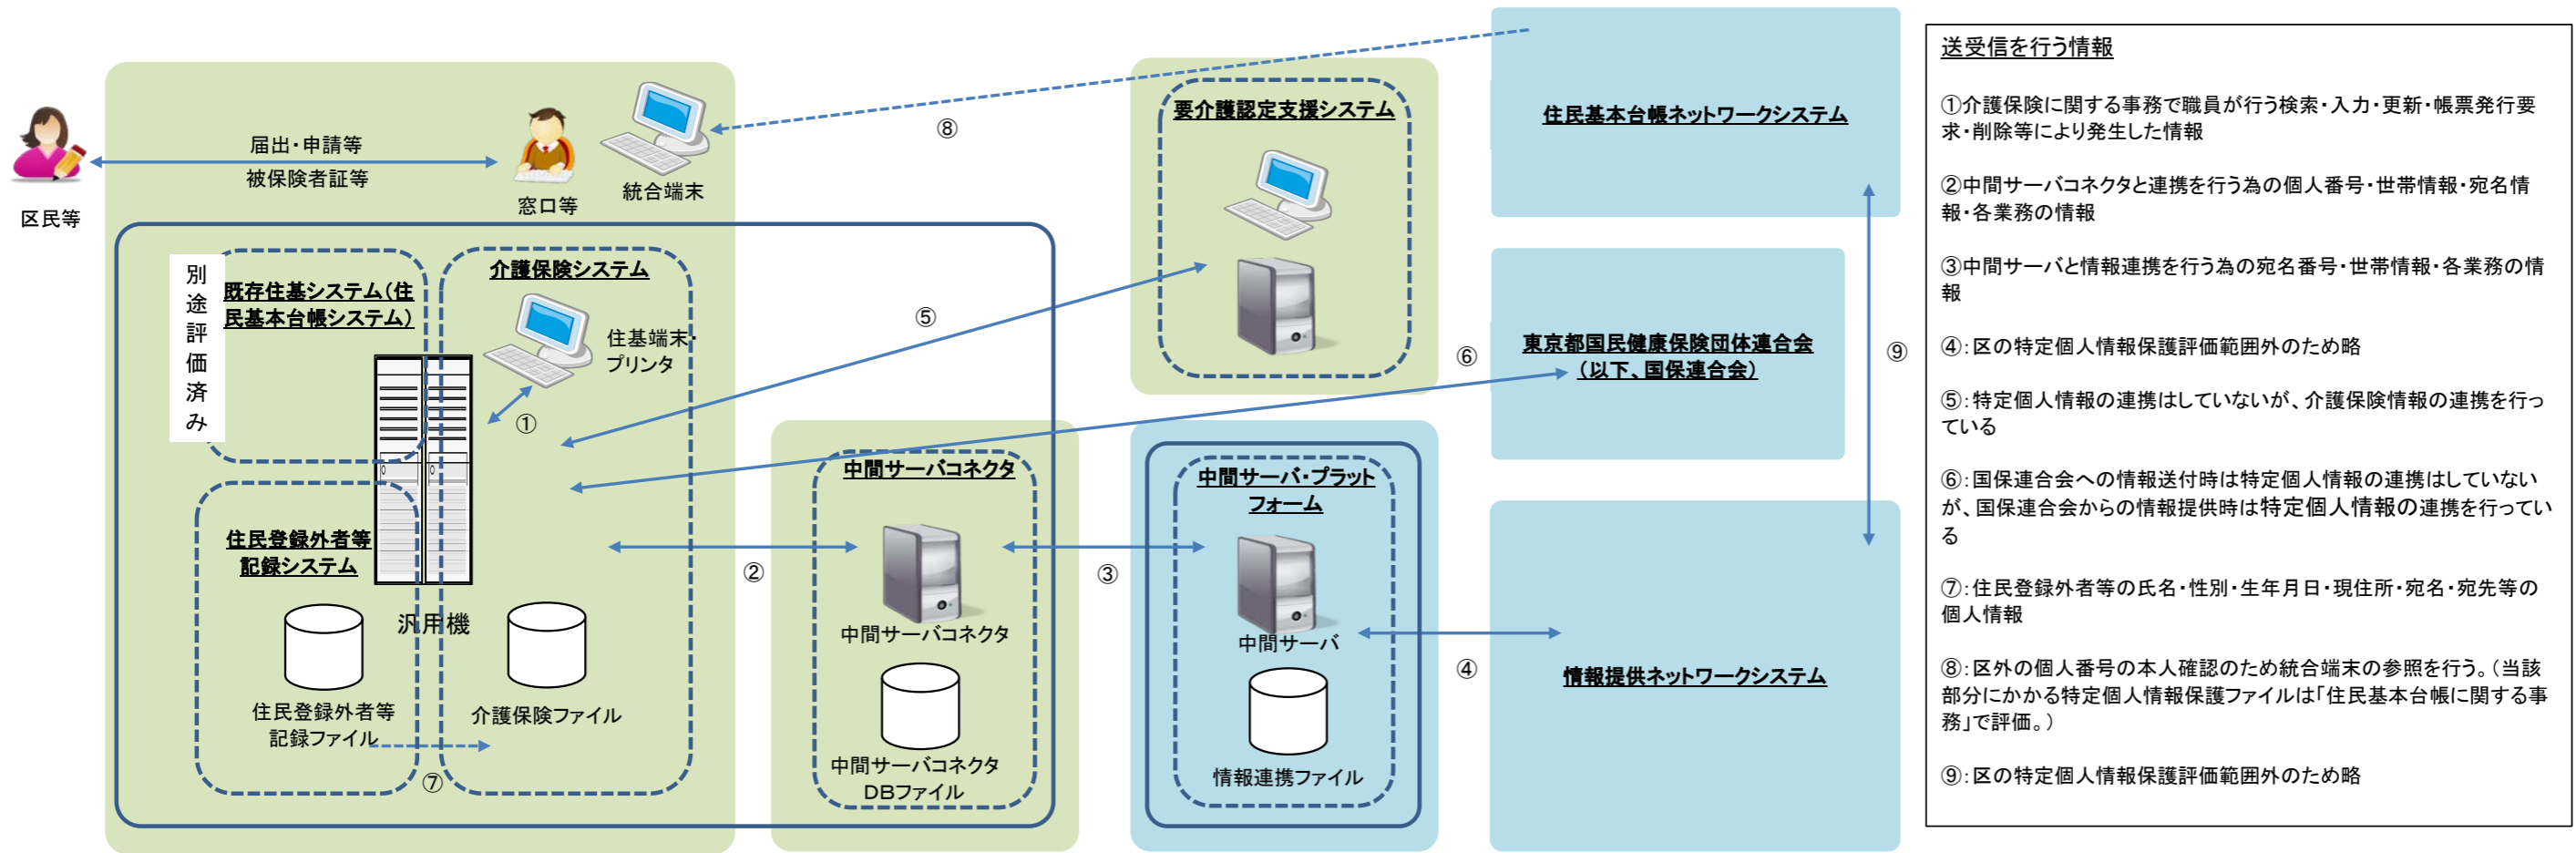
区民等

届出・申請等

被保険者証等

窓口等

統合端末

⑧

住民基本台帳ネットワークシステム

要介護認定支援システム

別途評価済み

既存住基システム（住民基本台帳システム）

介護保険システム

住基端末・プリンタ

①

⑤

住民登録外者等記録システム

汎用機

住民登録外者等記録ファイル

介護保険ファイル

⑦

②

中間サーバコネクタ

中間サーバコネクタ

中間サーバコネクタDBファイル

③

中間サーバ・プラットフォーム

中間サーバ

情報連携ファイル

⑥

東京都国民健康保険団体連合会（以下、国保連合会）

⑨

④

情報提供ネットワークシステム

送受信を行う情報

①介護保険に関する事務で職員が行う検索・入力・更新・帳票発行要求・削除等により発生した情報

②中間サーバコネクタと連携を行う為の個人番号・世帯情報・宛名情報・各業務の情報

③中間サーバと情報連携を行う為の宛名番号・世帯情報・各業務の情報

④：区の特定個人情報保護評価範囲外のため略

⑤：特定個人情報の連携はしていないが、介護保険情報の連携を行っている

⑥：国保連合会への情報送付時は特定個人情報の連携はしていないが、国保連合会からの情報提供時は特定個人情報の連携を行っている

⑦：住民登録外者等の氏名・性別・生年月日・現住所・宛名・宛先等の個人情報

⑧：区外の個人番号の本人確認のため統合端末の参照を行う。（当該部分にかかる特定個人情報保護ファイルは「住民基本台帳に関する事務」で評価。）

⑨：区の特定個人情報保護評価範囲外のため略